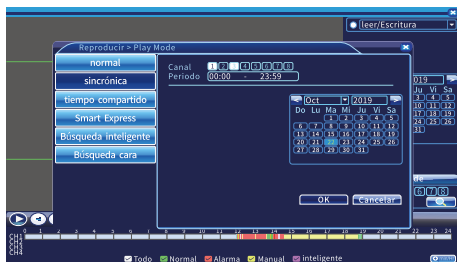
leer/Escritura

Reproducir > Play Mode

normal
sincrónica
tiempo compartido
Smart Express
Búsqueda inteligente
Búsqueda cara

Canal 1 2 3 4 5 6 7 8
Periodo 00:00 - 23:59

Oct 2019

| Do | Lu | Ma | Mi | Ju | Vi | Sa |
|---|---|---|---|---|---|---|
| | | 1 | 2 | 3 | 4 | 5 |
| 6 | 7 | 8 | 9 | 10 | 11 | 12 |
| 13 | 14 | 15 | 16 | 17 | 18 | 19 |
| 20 | 21 | 22 | 23 | 24 | 25 | 26 |
| 27 | 28 | 29 | 30 | 31 | | |

OK Cancelar

019
Sa
5
12
19
26

6 7 8

CH1
CH2
CH3
CH4

0 1 2 3 4 5 6 7 8 9 10 11 12 13 14 15 16 17 18 19 20 21 22 23 24

Todo Normal Alarma Manual inteligente